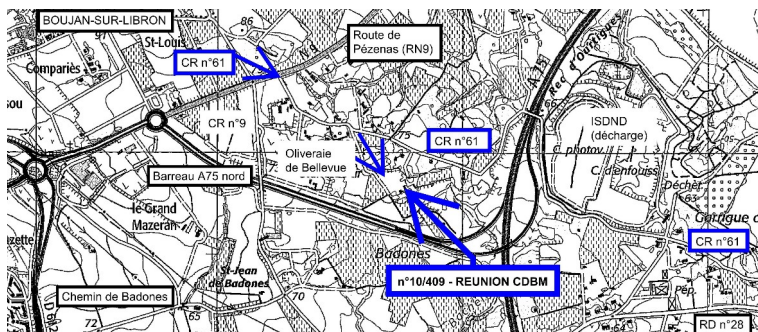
BOUJAN-SUR-LIBRON

86

St-Louis

CR n°61

N 9

Route de Pézenas (RN9)

Compariès

sou

CR n°9

CR n°61

Oliveraie de Bellevue

A 75

ISDND (décharge)

C. photov.

C. d'enfouiss.

Déchet

Garrigue d

Barreau A75 nord

le Grand Mazeran

Badones

CR n°61

St-Jean de Badones

70

n°10/409 - REUNION CDBM

Chemin de Badones

72

65

D 612

RD n°28

zette